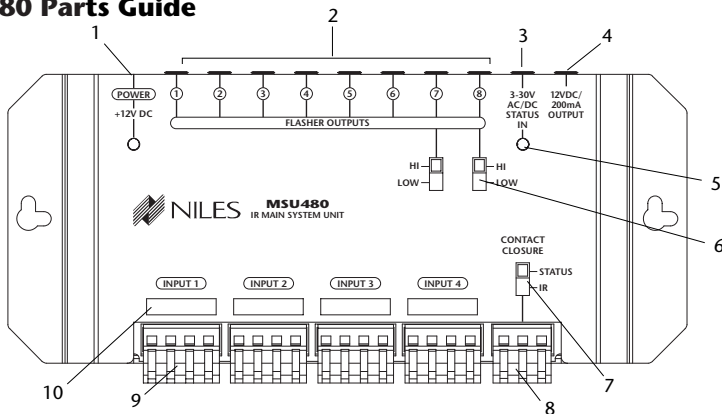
80 Parts Guide

1
2
3
4

POWER
+12V DC

1 2 3 4 5 6 7 8
FLASHER OUTPUTS

3-30V AC/DC STATUS IN

12VDC/ 200mA OUTPUT

HI
LOW

HI
LOW

5

NILES MSU480 IR MAIN SYSTEM UNIT

6

CONTACT CLOSURE
STATUS
IR

INPUT 1
INPUT 2
INPUT 3
INPUT 4

10
9
7
8